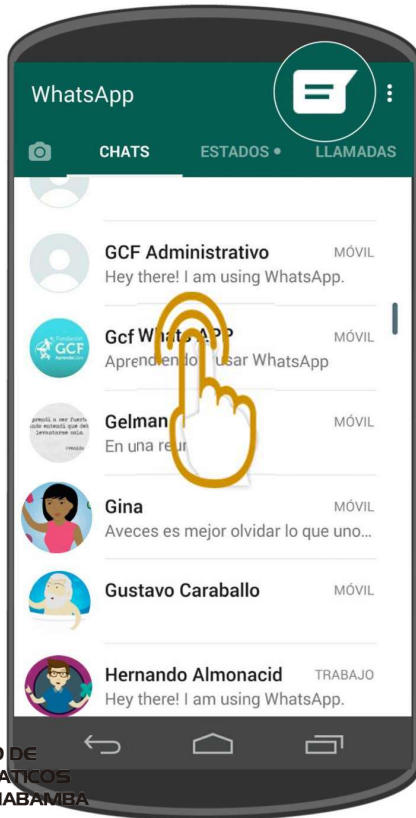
WhatsApp

CHATS ESTADOS • LLAMADAS

GCF Administrativo MÓVIL
Hey there! I am using WhatsApp.

Gcf Wh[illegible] MÓVIL
Aprendiendo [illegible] usar WhatsApp

Gelman MÓVIL
En una reu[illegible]

Gina MÓVIL
Aveces es mejor olvidar lo que uno...

Gustavo Caraballo MÓVIL

Hernando Almonacid TRABAJO
Hey there! I am using WhatsApp.

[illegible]O DE
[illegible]ATICOS
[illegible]HABAMBA